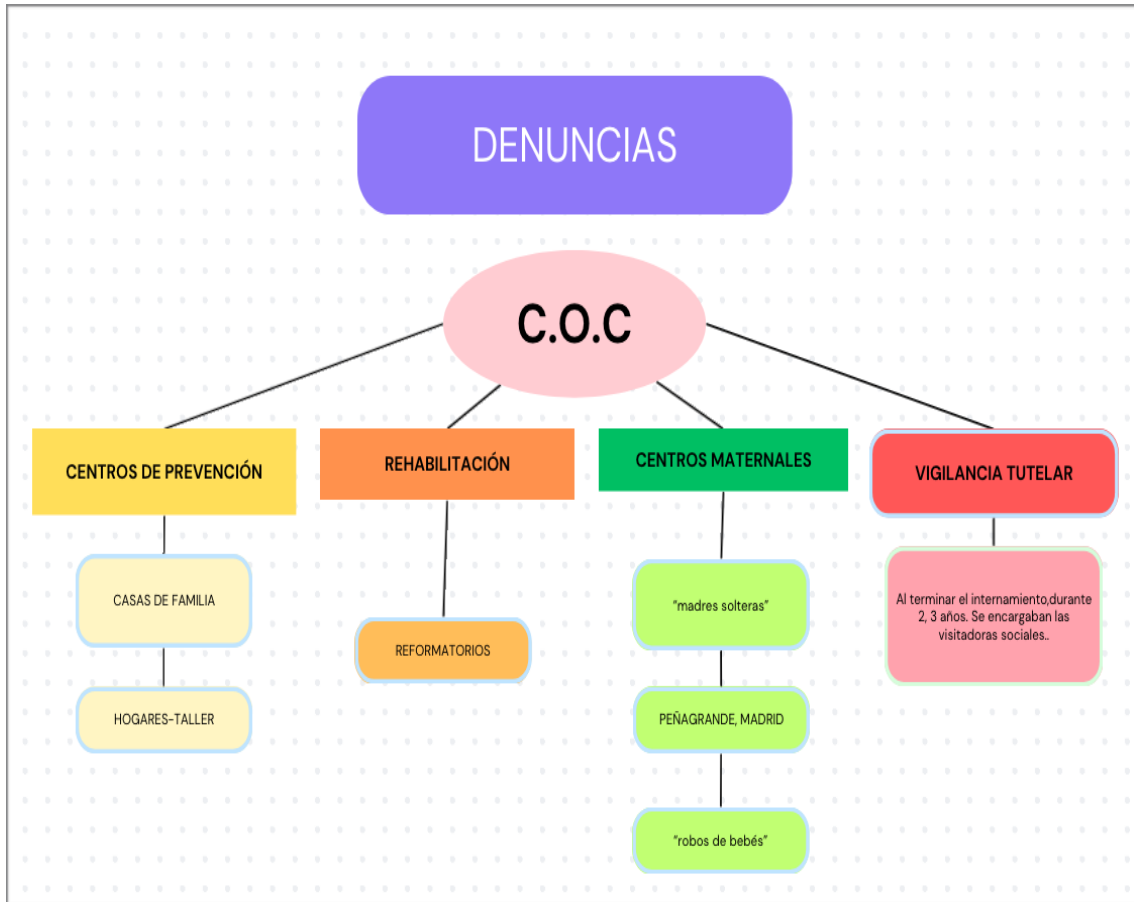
DENUNCIAS

C.O.C

CENTROS DE PREVENCIÓN

CASAS DE FAMILIA

HOGARES-TALLER

REHABILITACIÓN

REFORMATORIOS

CENTROS MATERNALES

"madres solteras"

PEÑAGRANDE, MADRID

"robos de bebés"

VIGILANCIA TUTELAR

Al terminar el internamiento,durante 2, 3 años. Se encargaban las visitadoras sociales..